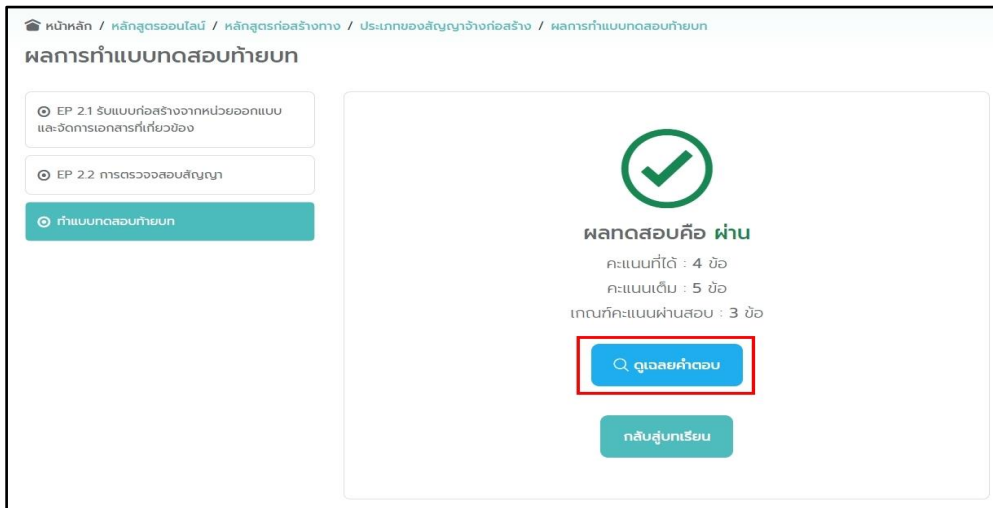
หน้าหลัก / หลักสูตรออนไลน์ / หลักสูตรก่อสร้างทาง / ประเภทของสัญญาจ้างก่อสร้าง / ผลการทำแบบทดสอบท้ายบท

ผลการทำแบบทดสอบท้ายบท

EP 2.1 รับแบบก่อสร้างจากหน่วยออกแบบและจัดการเอกสารที่เกี่ยวข้อง

EP 2.2 การตรวจสอบสัญญา

ทำแบบทดสอบท้ายบท

ผลทดสอบคือ ผ่าน

คะแนนที่ได้ : 4 ข้อ

คะแนนเต็ม : 5 ข้อ

เกณฑ์คะแนนผ่านสอบ : 3 ข้อ

ดูเฉลยคำตอบ

กลับสู่บทเรียน